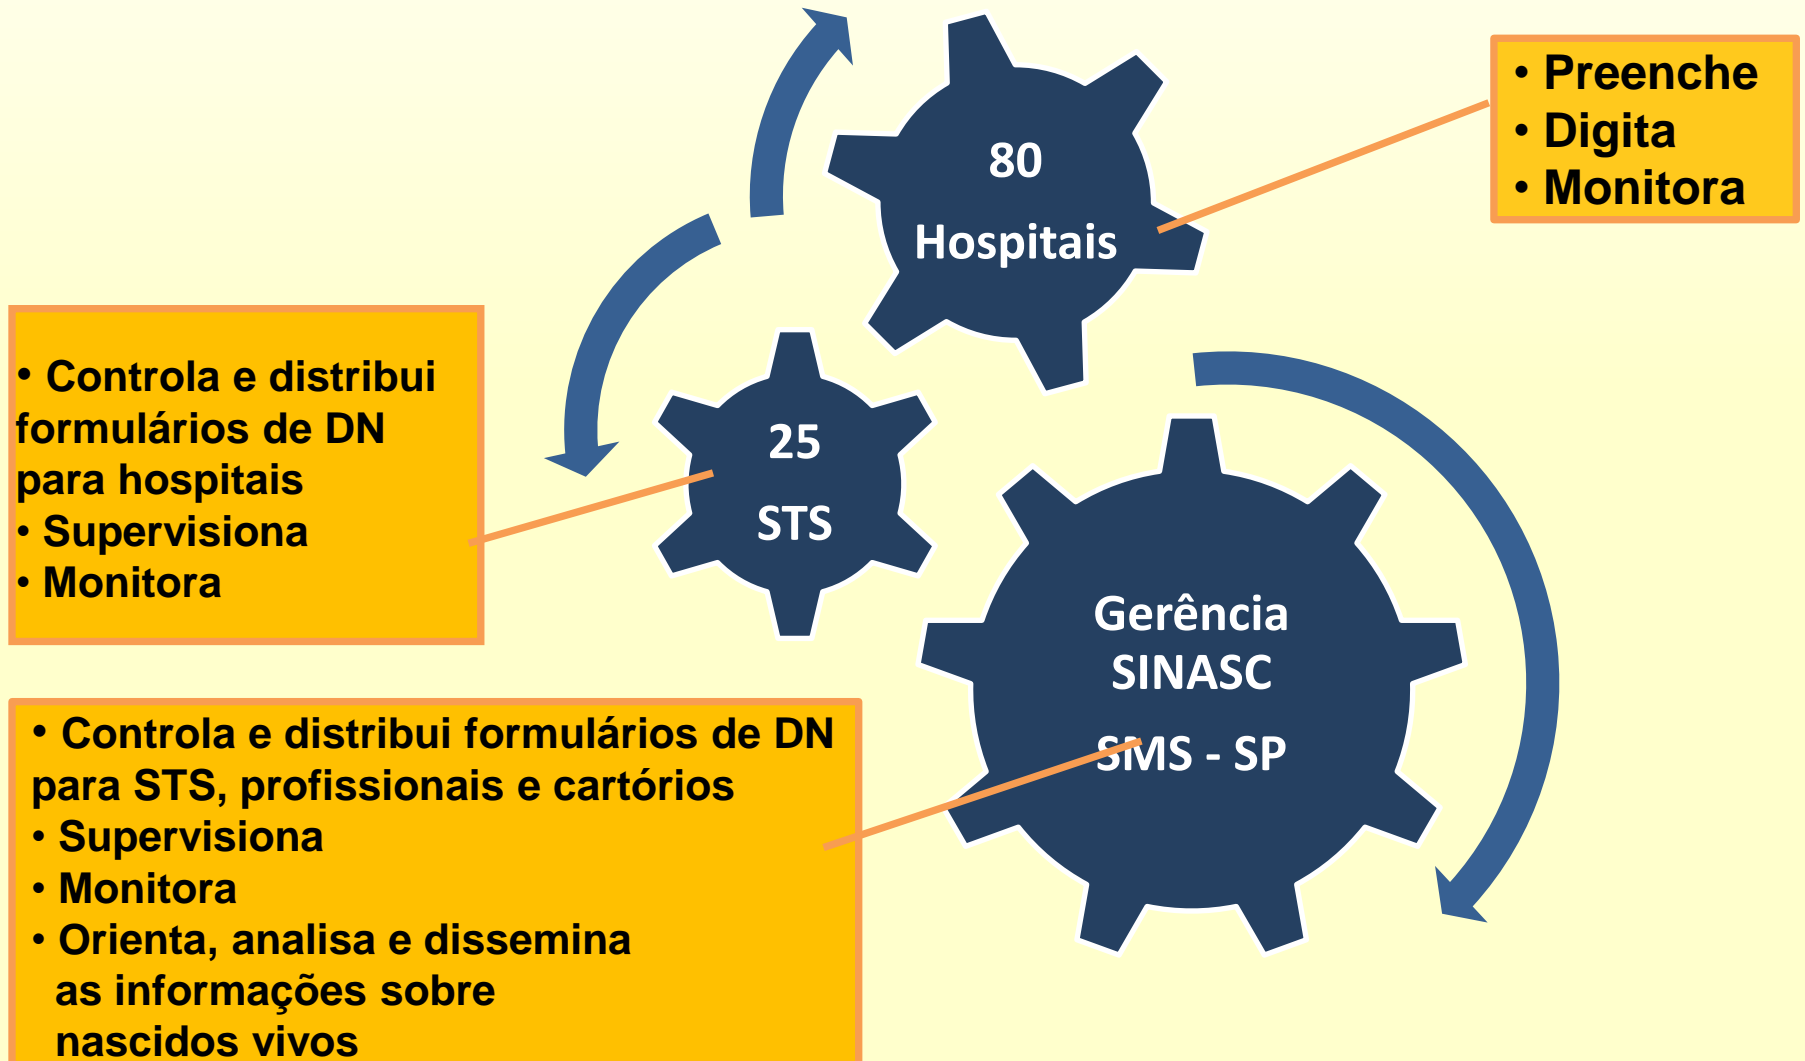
80
Hospitais

• Preenche
• Digita
• Monitora

• Controla e distribui formulários de DN para hospitais
• Supervisiona
• Monitora

25
STS

Gerência
SINASC
SMS - SP

• Controla e distribui formulários de DN para STS, profissionais e cartórios
• Supervisiona
• Monitora
• Orienta, analisa e dissemina as informações sobre nascidos vivos